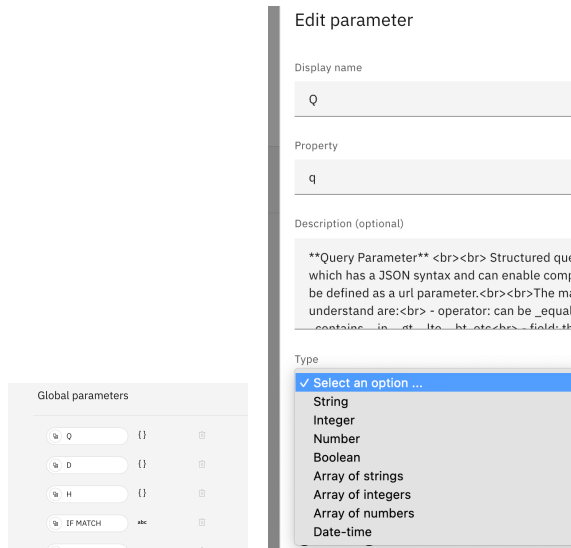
Global parameters

Q {}

D {}

H {}

IF MATCH abc

Edit parameter

Display name

Q

Property

q

Description (optional)

**Query Parameter** <br><br> Structured que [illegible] which has a JSON syntax and can enable comp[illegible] be defined as a url parameter.<br><br>The ma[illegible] understand are:<br> - operator: can be _equal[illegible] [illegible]

Type

✓ Select an option ...
String
Integer
Number
Boolean
Array of strings
Array of integers
Array of numbers
Date-time